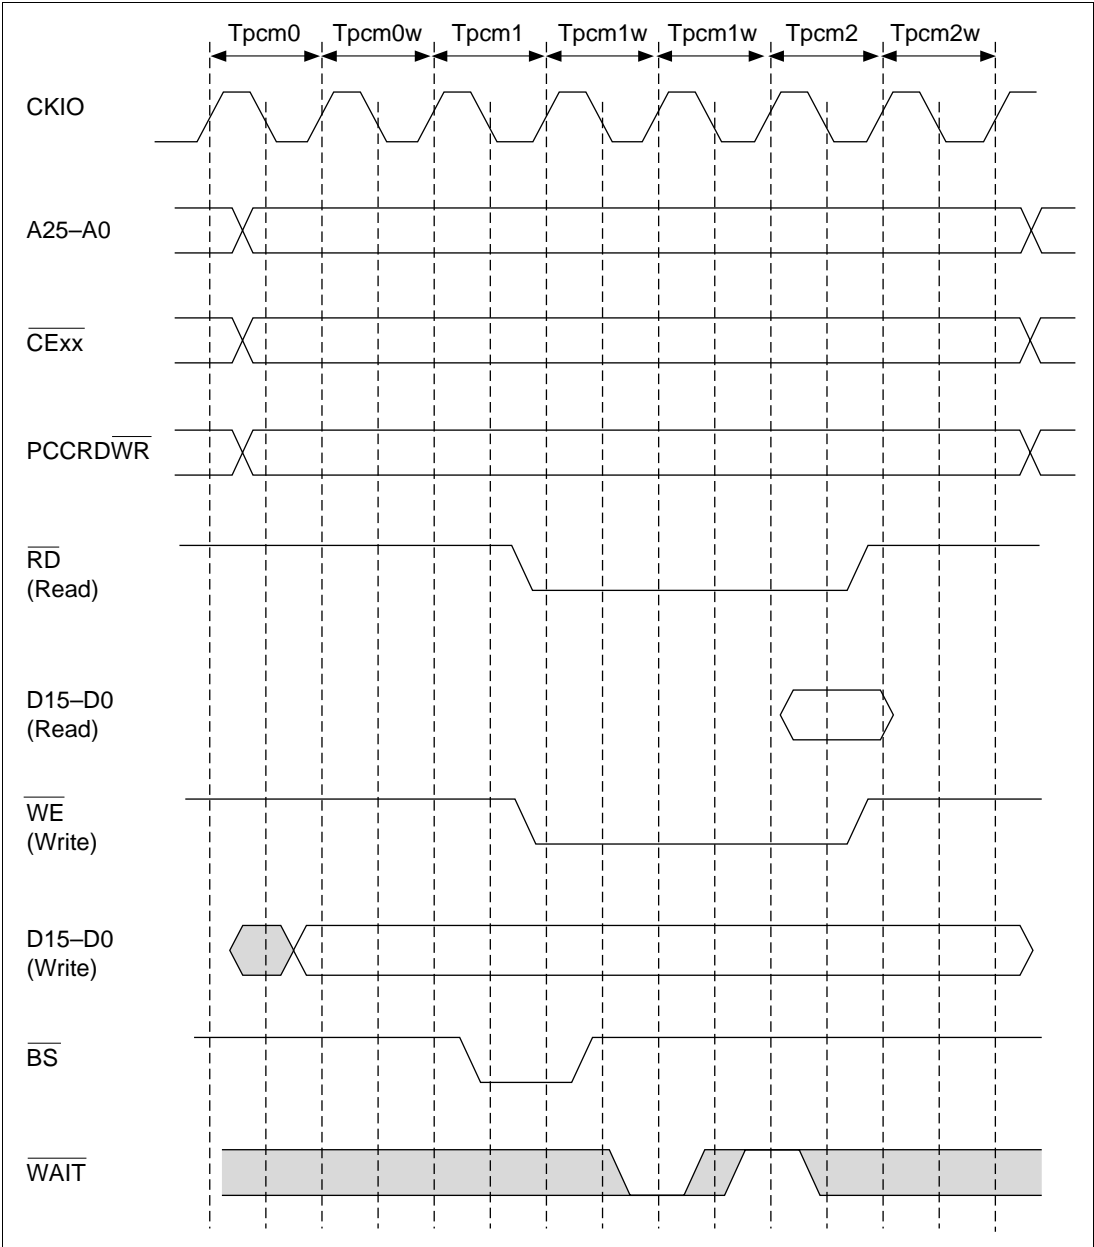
Tpcm0 Tpcm0w Tpcm1 Tpcm1w Tpcm1w Tpcm2 Tpcm2w

CKIO

A25–A0

$\overline{CExx}$

PCCRD$\overline{WR}$

$\overline{RD}$
(Read)

D15–D0
(Read)

$\overline{WE}$
(Write)

D15–D0
(Write)

$\overline{BS}$

$\overline{WAIT}$